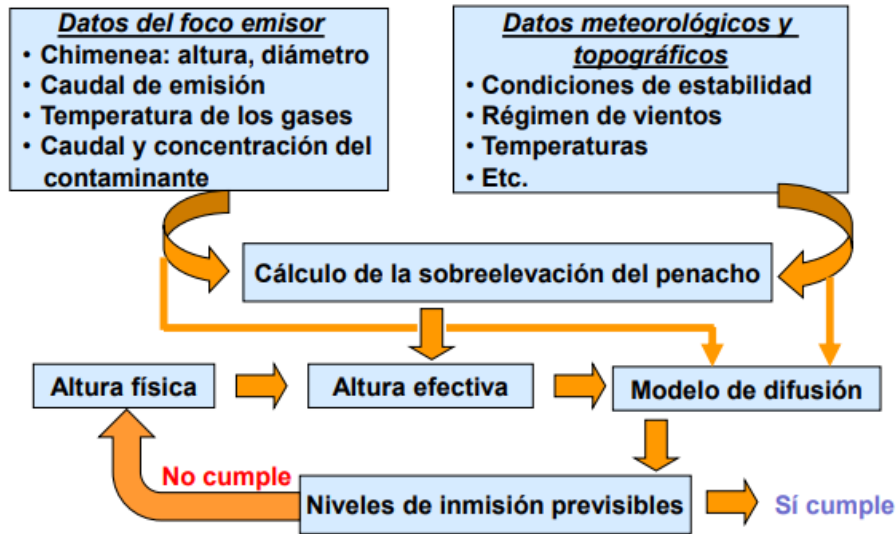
Datos del foco emisor
• Chimenea: altura, diámetro
• Caudal de emisión
• Temperatura de los gases
• Caudal y concentración del contaminante

Datos meteorológicos y topográficos
• Condiciones de estabilidad
• Régimen de vientos
• Temperaturas
• Etc.

Cálculo de la sobreelevación del penacho

Altura física

Altura efectiva

Modelo de difusión

No cumple

Niveles de inmisión previsibles

Sí cumple